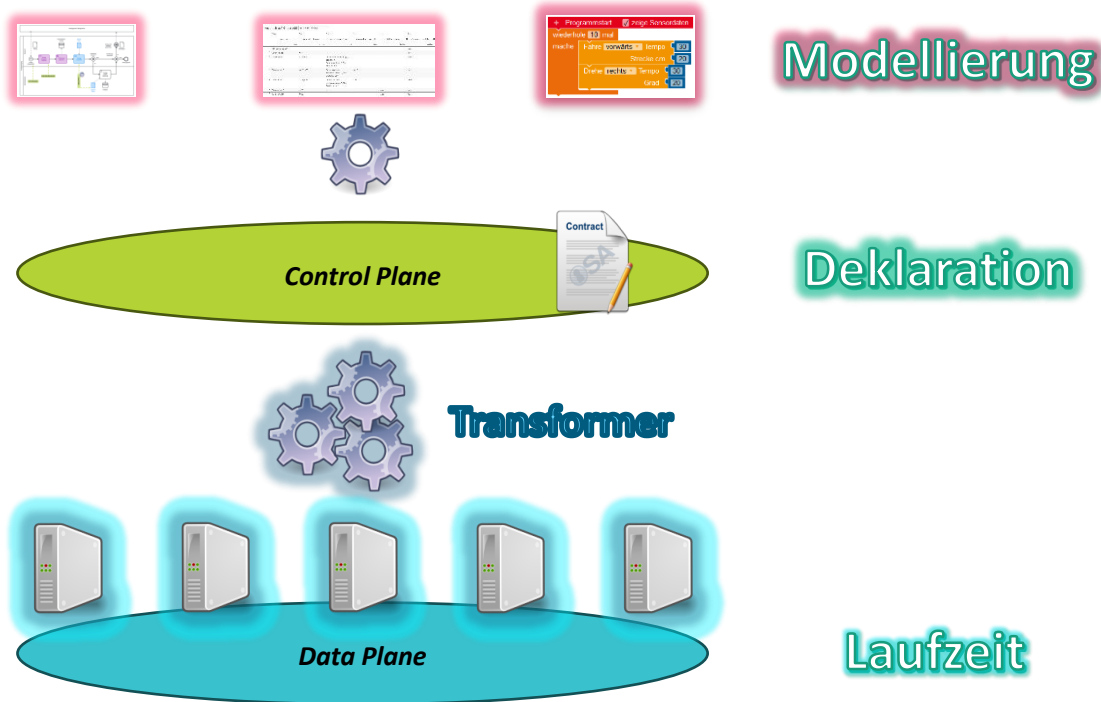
Programmstart
zeige Sensordaten
wiederhole 10 mal
mache
Fahre vorwärts Tempo 30
Strecke cm 20
Drehe rechts Tempo 30
Grad 90

Modellierung

Contract

Control Plane

Deklaration

Transformer

Data Plane

Laufzeit